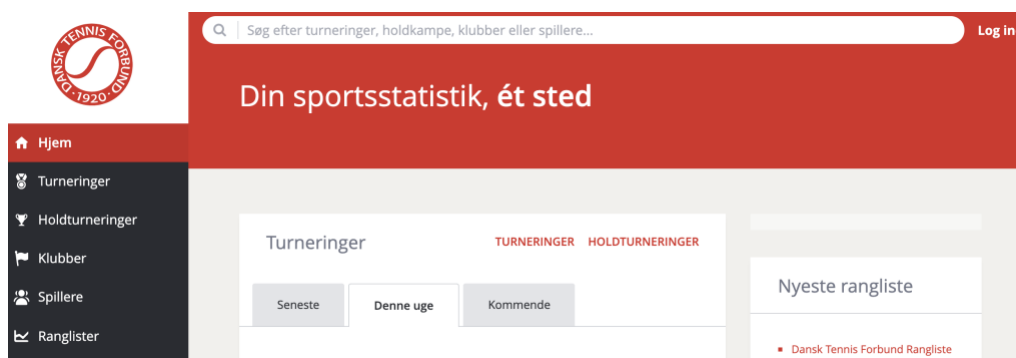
DANSK TENNIS FORBUND
1920

Søg efter turneringer, holdkampe, klubber eller spillere...

Log in

Din sportsstatistik, ét sted

Hjem
Turneringer
Holdturneringer
Klubber
Spillere
Ranglister

Turneringer
TURNERINGER HOLDTURNERINGER

Seneste
Denne uge
Kommende

Nyeste rangliste

Dansk Tennis Forbund Rangliste